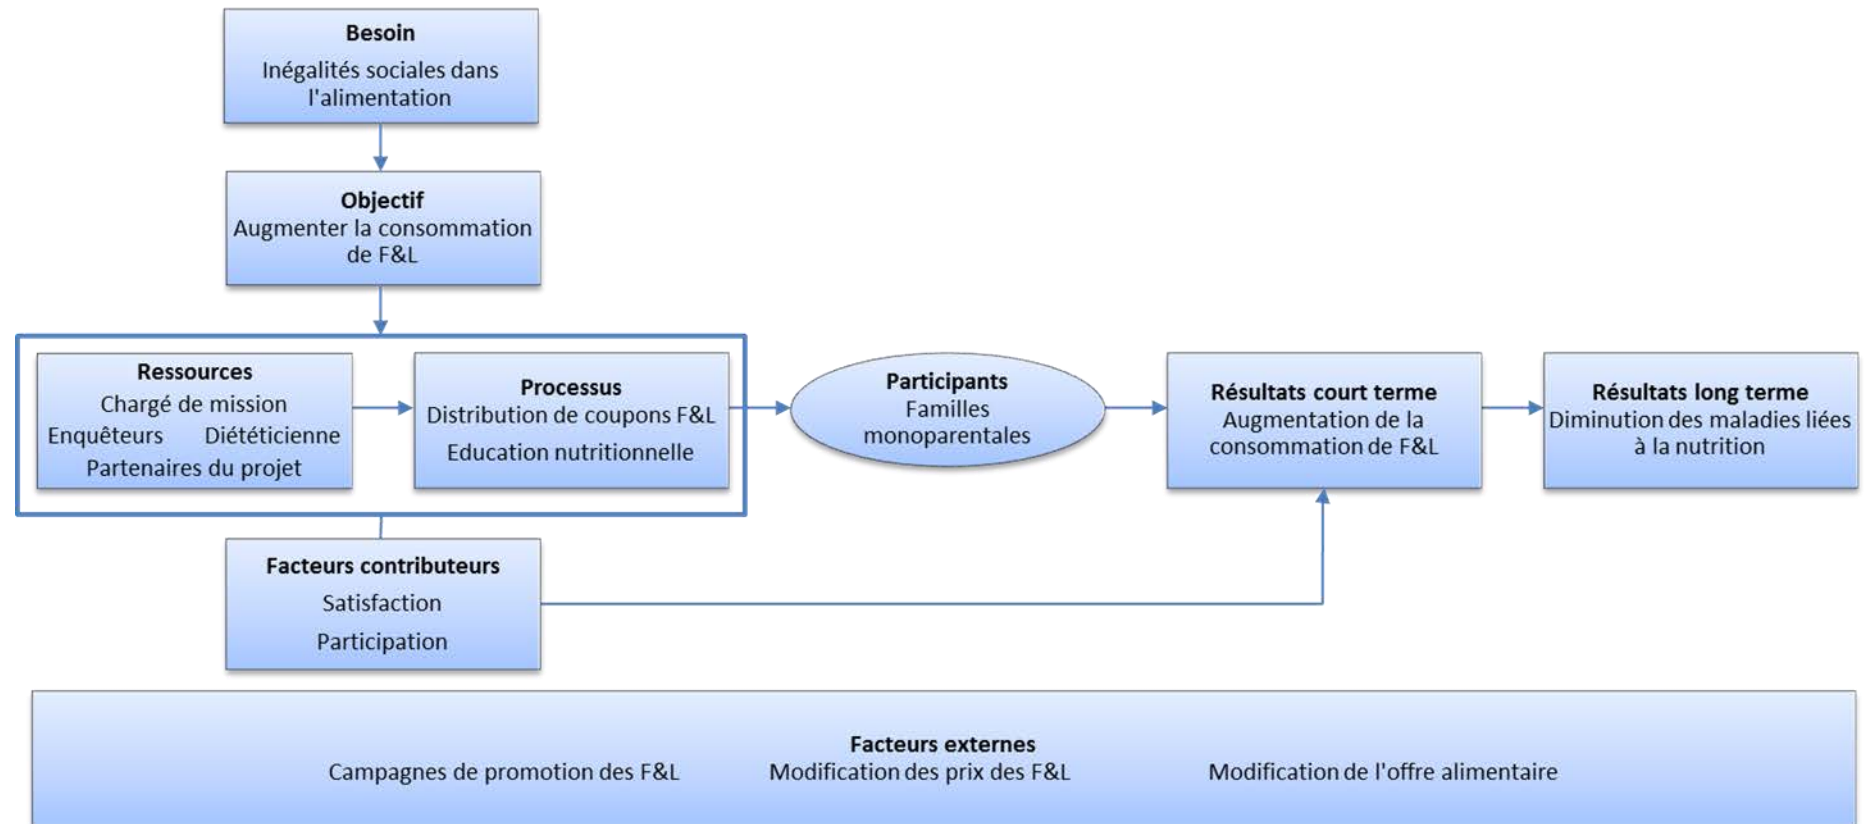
Besoin
Inégalités sociales dans l'alimentation

Objectif
Augmenter la consommation de F&L

Ressources
Chargé de mission
Enquêteurs Diététicienne
Partenaires du projet

Processus
Distribution de coupons F&L
Education nutritionnelle

Participants
Familles monoparentales

Résultats court terme
Augmentation de la consommation de F&L

Résultats long terme
Diminution des maladies liées à la nutrition

Facteurs contributeurs
Satisfaction
Participation

Facteurs externes
Campagnes de promotion des F&L Modification des prix des F&L Modification de l'offre alimentaire